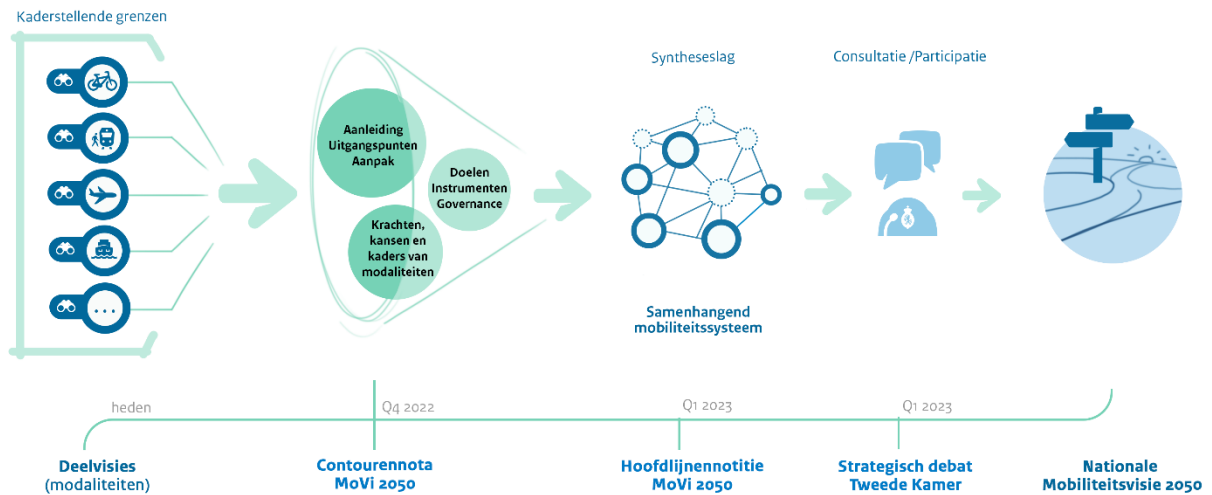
Kaderstellende grenzen

...

Aanleiding
Uitgangspunten
Aanpak

Doelen
Instrumenten
Governance

Krachten, kansen en kaders van modaliteiten

Syntheseslag

Samenhangend mobiliteitssysteem

Consultatie /Participatie

heden

Q4 2022

Q1 2023

Q1 2023

Deelvisies
(modaliteiten)

Contourennota
MoVi 2050

Hoofdlijnennotitie
MoVi 2050

Strategisch debat
Tweede Kamer

Nationale
Mobiliteitsvisie 2050